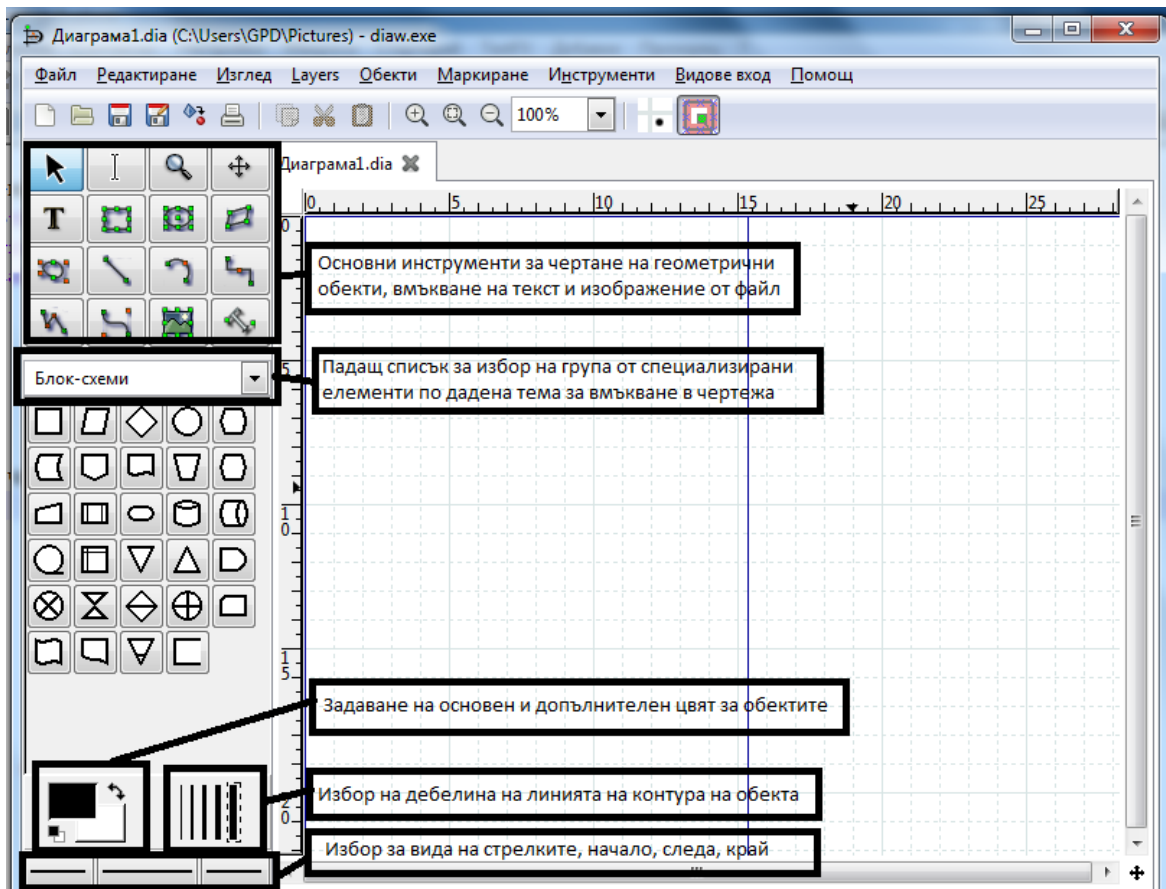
Диаграма1.dia (C:\Users\GPD\Pictures) - diaw.exe

Файл Редактиране Изглед Layers Обекти Маркиране Инструменти Видове вход Помощ

100%

Диаграма1.dia

0 5 10 15 20 25

T

Основни инструменти за чертане на геометрични обекти, вмъкване на текст и изображение от файл

Блок-схеми

Падащ списък за избор на група от специализирани елементи по дадена тема за вмъкване в чертежа

Задаване на основен и допълнителен цвят за обектите

Избор на дебелина на линията на контура на обекта

Избор за вида на стрелките, начало, следа, край